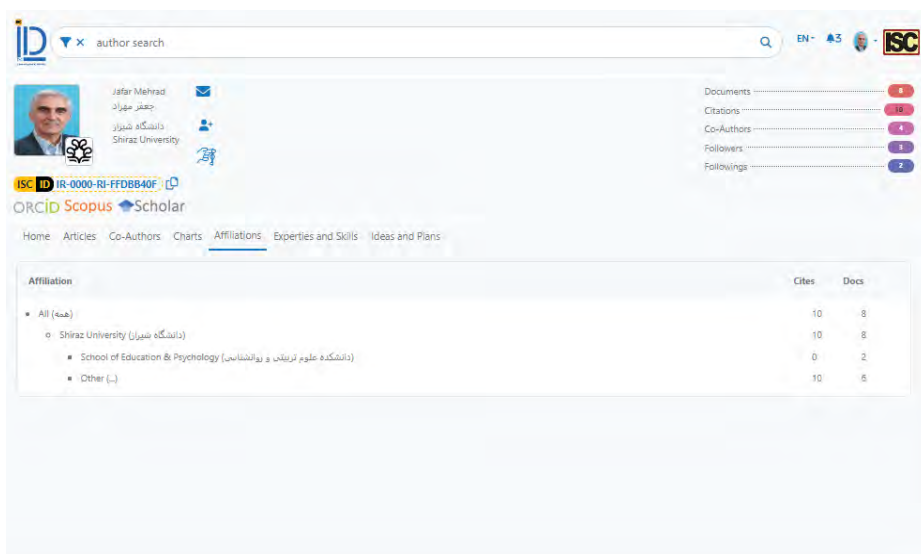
ID

author search

EN 3 ISC

Jafar Mehrad
جعفر مهراد
دانشگاه شیراز
Shiraz University

Documents 8
Citations 10
Co-Authors 4
Followers 3
Followings 2

ISC ID IR-0000-RI-FFDBB40F

ORCID Scopus Scholar

Home Articles Co-Authors Charts Affiliations Experties and Skills Ideas and Plans

| Affiliation | Cites | Docs |
|---|---|---|
| All (همه) | 10 | 8 |
| Shiraz University (دانشگاه شیراز) | 10 | 8 |
| School of Education & Psychology (دانشکده علوم تربیتی و روانشناسی) | 0 | 2 |
| Other (...) | 10 | 6 |